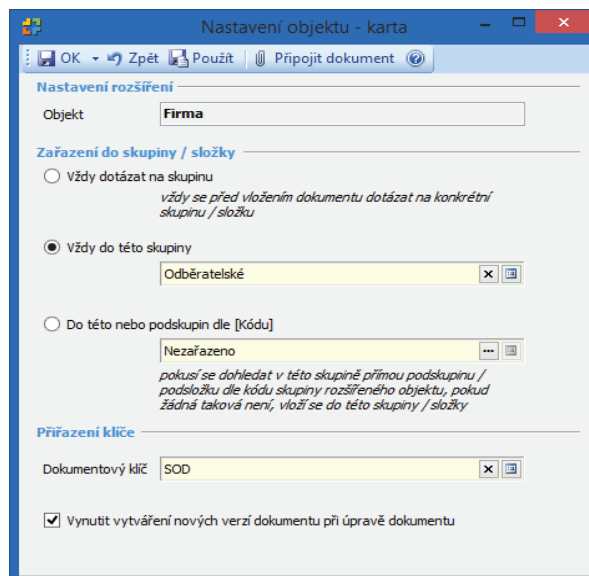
Nastavení objektu - karta

OK Zpět Použít Připojit dokument

Nastavení rozšíření

Objekt Firma

Zařazení do skupiny / složky

Vždy dotázat na skupinu

vždy se před vložením dokumentu dotázat na konkrétní skupinu / složku

Vždy do této skupiny

Odběratelské

Do této nebo podskupin dle [Kódu]

Nezařazeno

pokusí se dohledat v této skupině přímou podskupinu / podsložku dle kódu skupiny rozšířeného objektu, pokud žádná taková není, vloží se do této skupiny / složky

Přiřazení klíče

Dokumentový klíč SOD

Vynutit vytváření nových verzí dokumentu při úpravě dokumentu